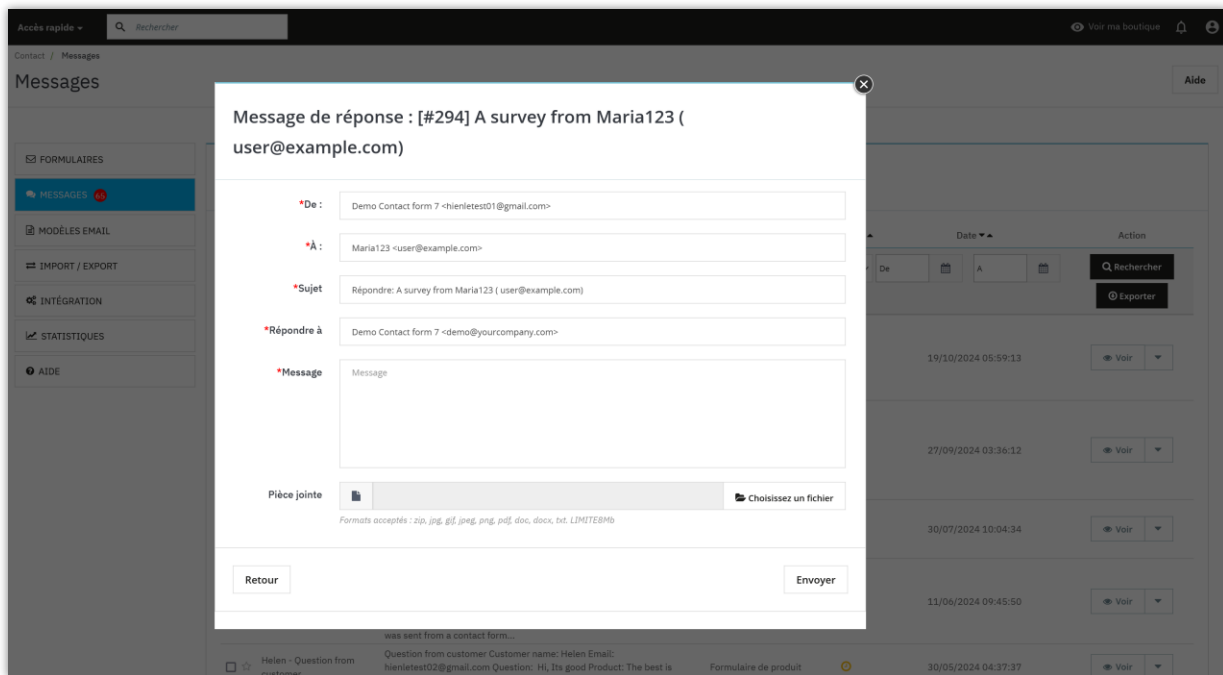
Accès rapide ▾ Rechercher

Voir ma boutique

Contact / Messages

Messages

Aide

FORMULAIRES
MESSAGES 65
MODÈLES EMAIL
IMPORT / EXPORT
INTÉGRATION
STATISTIQUES
AIDE

Message de réponse : [#294] A survey from Maria123 ( user@example.com)

*De : Demo Contact form 7 <hienletest01@gmail.com>

*À : Maria123 <user@example.com>

*Sujet Répondre: A survey from Maria123 ( user@example.com)

*Répondre à Demo Contact form 7 <demo@yourcompany.com>

*Message Message

Pièce jointe Choisissez un fichier

Formats acceptés : zip, jpg, gif, jpeg, png, pdf, doc, docx, txt. LIMITE8Mb

Retour

Envoyer

Date ▾▴

Action

De

A

Rechercher

Exporter

19/10/2024 05:59:13 Voir

27/09/2024 03:36:12 Voir

30/07/2024 10:04:34 Voir

11/06/2024 09:45:50 Voir

was sent from a contact form...

Helen - Question from customer

Question from customer Customer name: Helen Email: hienletest02@gmail.com Question: Hi, Its good Product: The best is

Formulaire de produit

30/05/2024 04:37:37 Voir